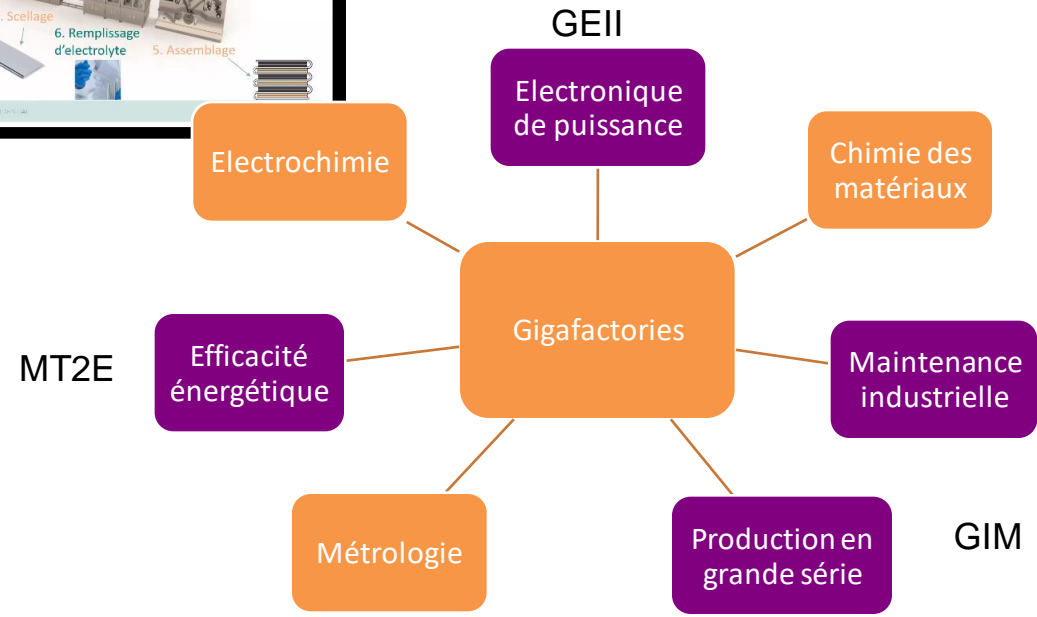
. Scellage
6. Remplissage d'electrolyte
5. Assemblage

GEII

Electronique de puissance

Electrochimie

Chimie des matériaux

Gigafactories

MT2E

Efficacité énergétique

Maintenance industrielle

Métrologie

Production en grande série

GIM